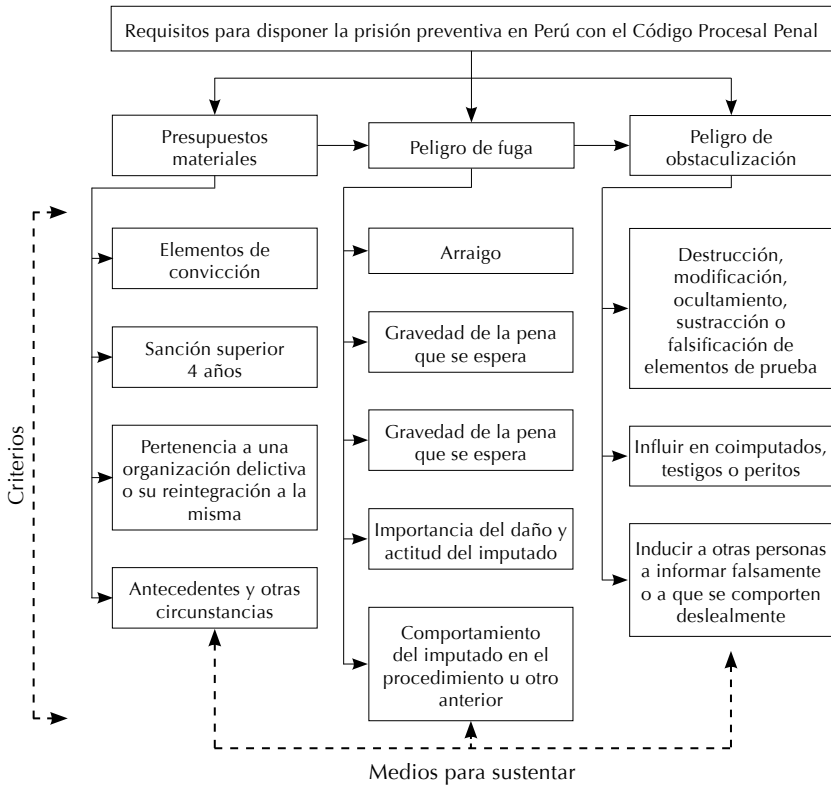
Requisitos para disponer la prisión preventiva en Perú con el Código Procesal Penal

Presupuestos materiales

Peligro de fuga

Peligro de obstaculización

Criterios

Elementos de convicción

Sanción superior 4 años

Pertenencia a una organización delictiva o su reintegración a la misma

Antecedentes y otras circunstancias

Arraigo

Gravedad de la pena que se espera

Gravedad de la pena que se espera

Importancia del daño y actitud del imputado

Comportamiento del imputado en el procedimiento u otro anterior

Destrucción, modificación, ocultamiento, sustracción o falsificación de elementos de prueba

Influir en coimputados, testigos o peritos

Inducir a otras personas a informar falsamente o a que se comporten deslealmente

Medios para sustentar